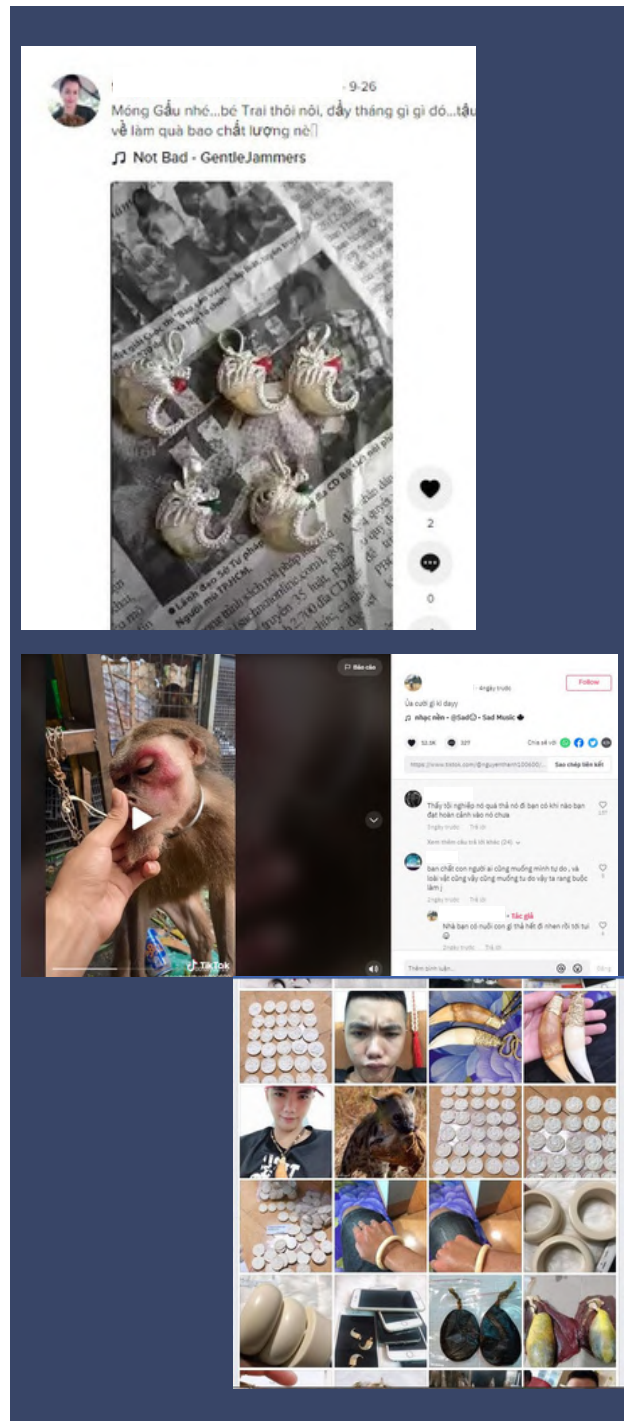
· 9-26
Móng Gấu nhé...bé Trai thôi nôi, đầy tháng gì gì đó...tậu về làm quà bao chất lượng nè

♫ Not Bad - GentleJammers

2

0

Báo cáo

TikTok

· 4 ngày trước

Follow

Ủa cưới gì kì dayy

♫ nhạc nền - @Sad - Sad Music

12.1K

327

Chia sẻ với

https://www.tiktok.com/@nguyenham100600/...

Sao chép liên kết

Thấy tội nghiệp nó quá thả nó đi bạn có khi nào bạn đặt hoàn cảnh vào nó chưa

2 ngày trước · Trả lời

Xem thêm câu trả lời khác (24)

bạn chất con người ai cũng muốn mình tự do , và loài vật cũng vậy cũng muốn tự do vậy ta rang buộc làm j

2 ngày trước · Trả lời

· Tác giả

Nhà bạn có nuôi con gì thả hết đi nhen rồi tới tui

2 ngày trước · Trả lời

Thêm bình luận...

Đăng